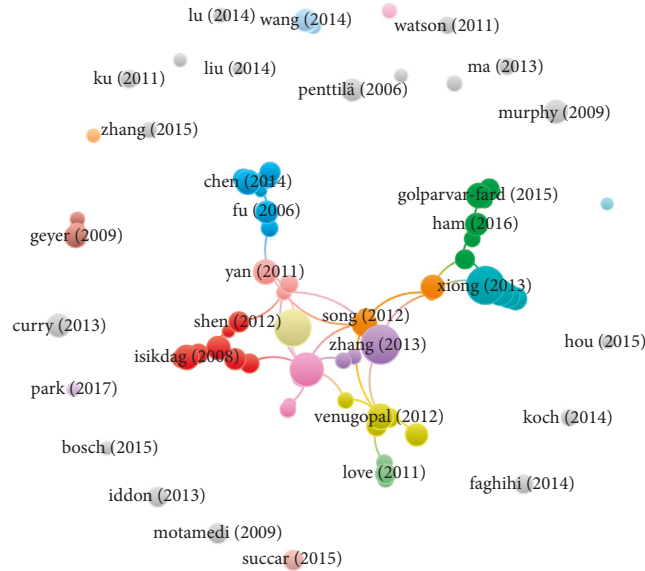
lu (2014) wang (2014)
watson (2011)
ku (2011)
liu (2014)
ma (2013)
penttilä (2006)
murphy (2009)
zhang (2015)
chen (2014)
golparvar-fard (2015)
fu (2006)
ham (2016)
geyer (2009)
yan (2011)
xiong (2013)
curry (2013)
shen (2012)
song (2012)
zhang (2013)
hou (2015)
isikdag (2008)
park (2017)
venugopal (2012)
koch (2014)
bosch (2015)
love (2011)
faghihi (2014)
iddon (2013)
motamedi (2009)
succar (2015)